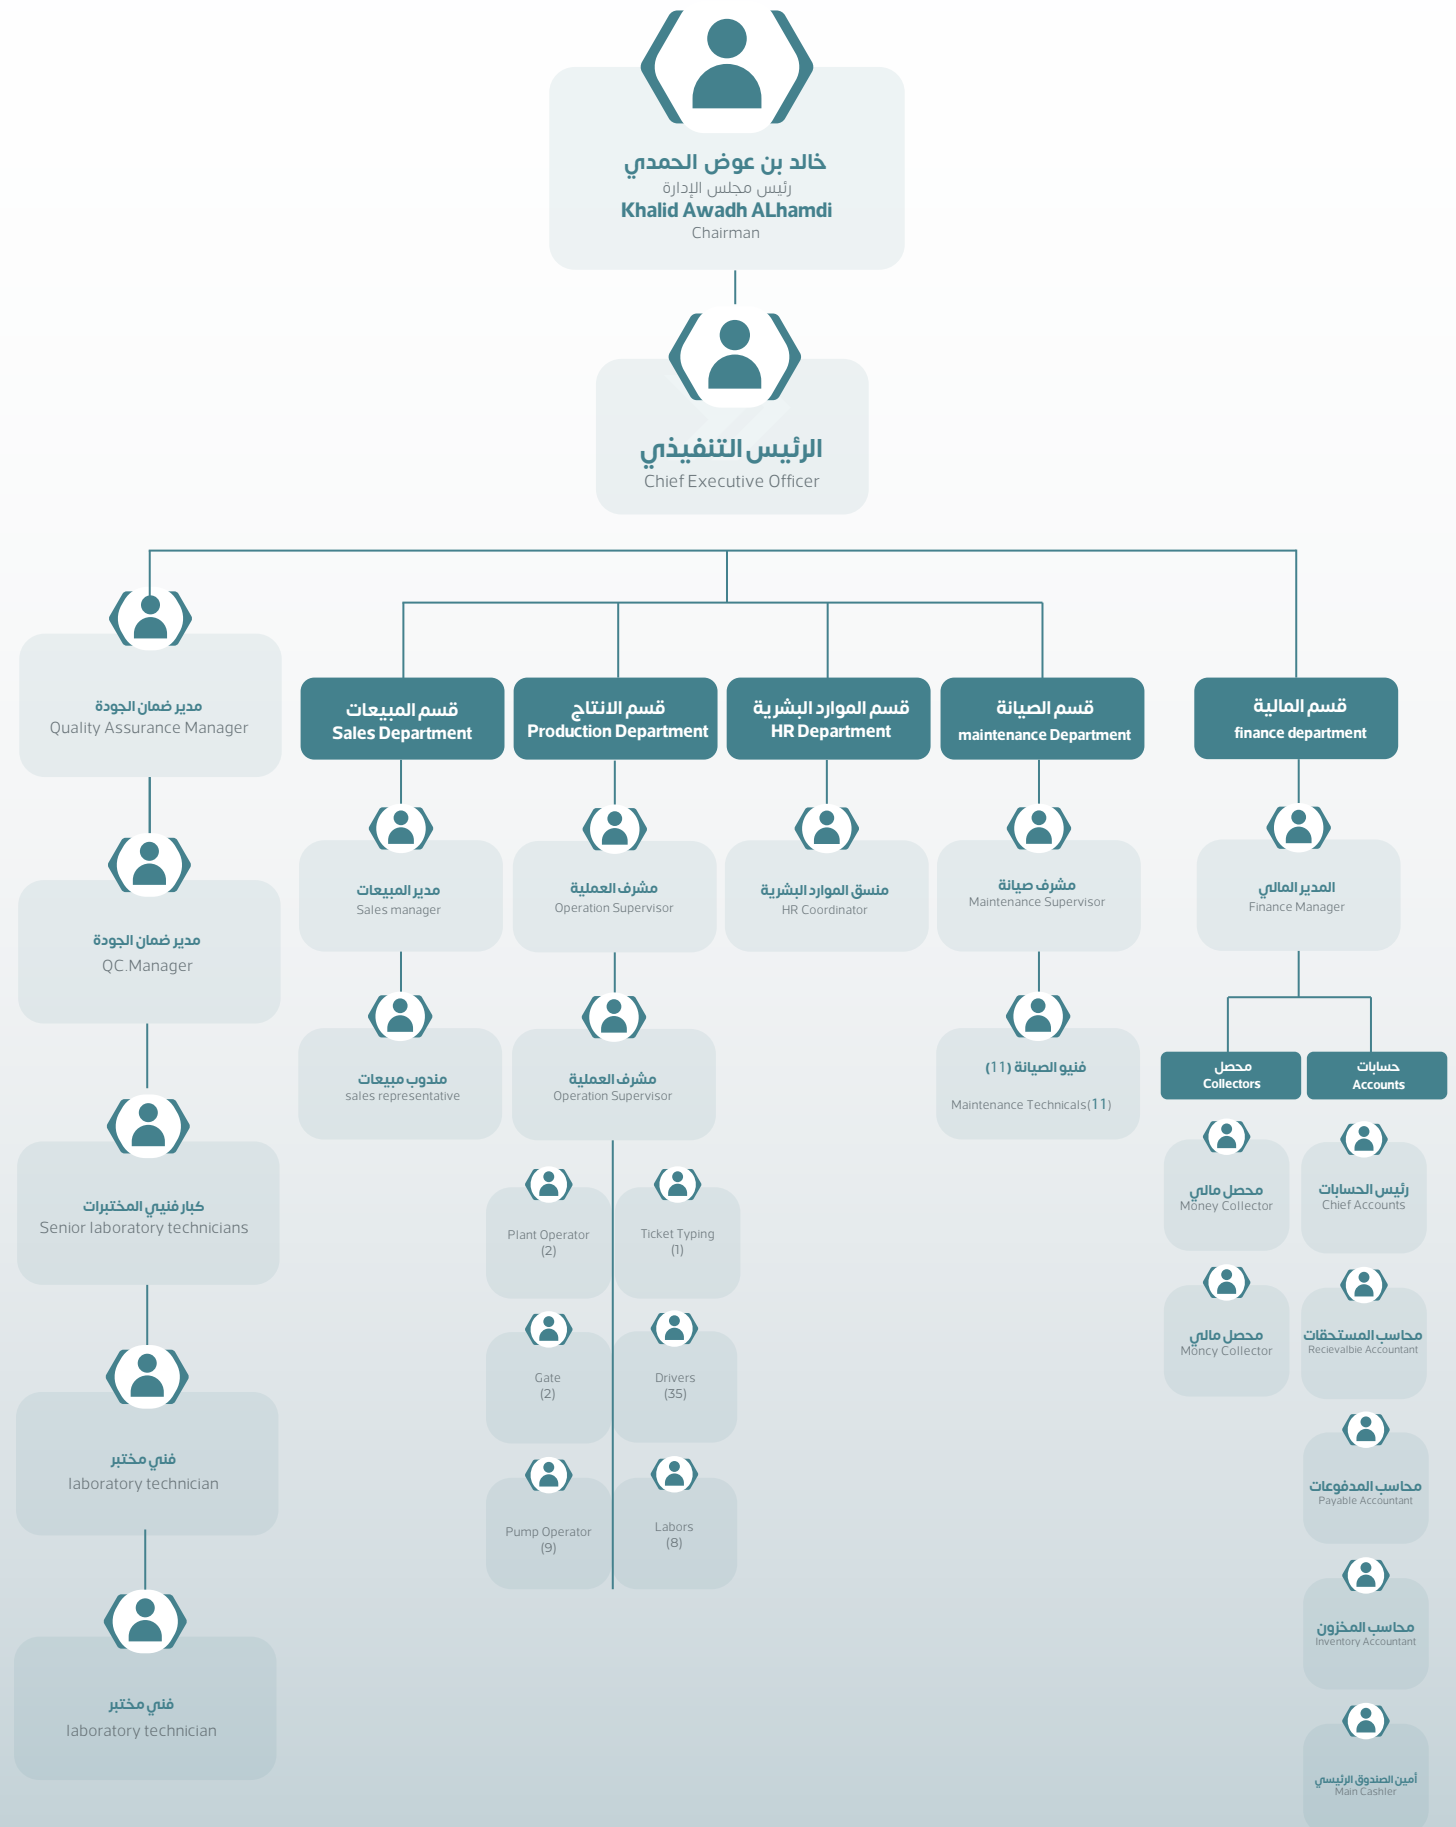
خالد بن عوض الحمدي
رئيس مجلس الإدارة
Khalid Awadh ALhamdi
Chairman

الرئيس التنفيذي
Chief Executive Officer

مدير ضمان الجودة
Quality Assurance Manager

مدير ضمان الجودة
QC.Manager

كبار فنيي المختبرات
Senior laboratory technicians

فني مختبر
laboratory technician

فني مختبر
laboratory technician

قسم المبيعات
Sales Department

مدير المبيعات
Sales manager

مندوب مبيعات
sales representative

قسم الانتاج
Production Department

مشرف العملية
Operation Supervisor

مشرف العملية
Operation Supervisor

Plant Operator
(2)

Ticket Typing
(1)

Gate
(2)

Drivers
(35)

Pump Operator
(9)

Labors
(8)

قسم الموارد البشرية
HR Department

منسق الموارد البشرية
HR Coordinator

قسم الصيانة
maintenance Department

مشرف صيانة
Maintenance Supervisor

فنيو الصيانة (11)
Maintenance Technicals(11)

قسم المالية
finance department

المدير المالي
Finance Manager

محصل
Collectors

حسابات
Accounts

محصل مالي
Money Collector

محصل مالي
Money Collector

رئيس الحسابات
Chief Accounts

محاسب المستحقات
Recievalbie Accountant

محاسب المدفوعات
Payable Accountant

محاسب المخزون
Inventory Accountant

أمين الصندوق الرئيسي
Main Cashier